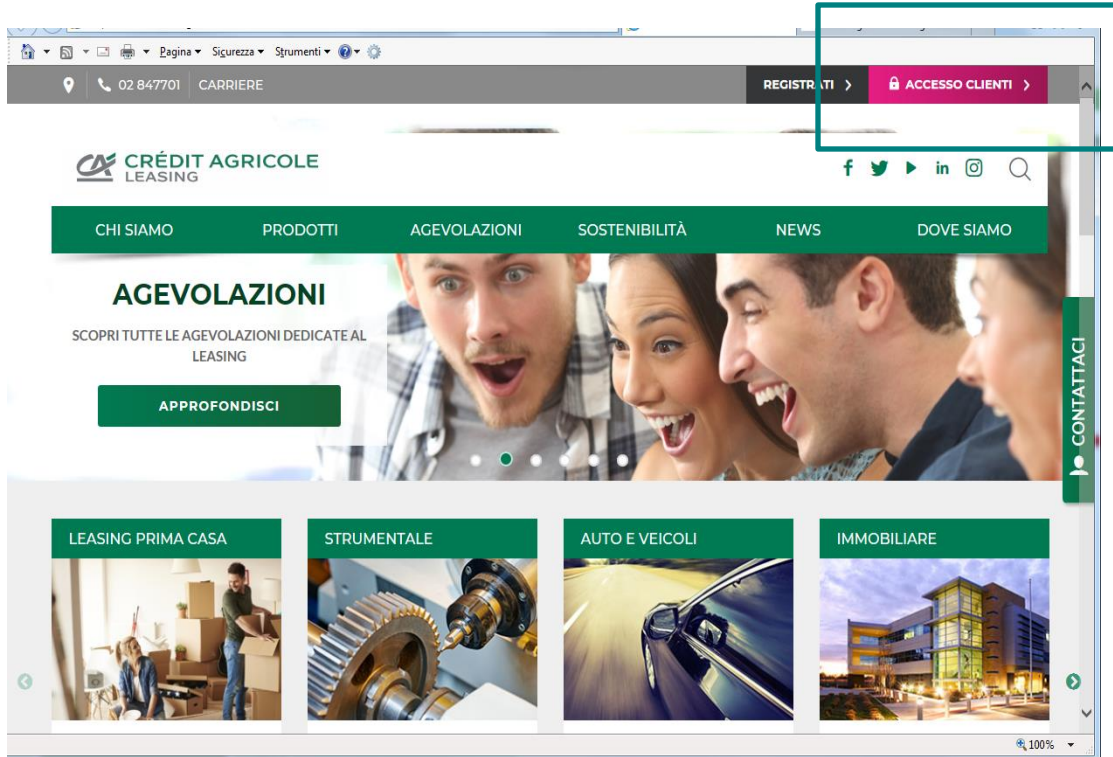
Pagina ▾ Sicurezza ▾ Strumenti ▾

02 847701 CARRIERE

REGISTRATI >

ACCESSO CLIENTI >

CRÉDIT AGRICOLE LEASING

CHI SIAMO PRODOTTI AGEVOLAZIONI SOSTENIBILITÀ NEWS DOVE SIAMO

AGEVOLAZIONI

SCOPRI TUTTE LE AGEVOLAZIONI DEDICATE AL LEASING

APPROFONDISCI

CONTATTACI

LEASING PRIMA CASA

STRUMENTALE

AUTO E VEICOLI

IMMOBILIARE

100%